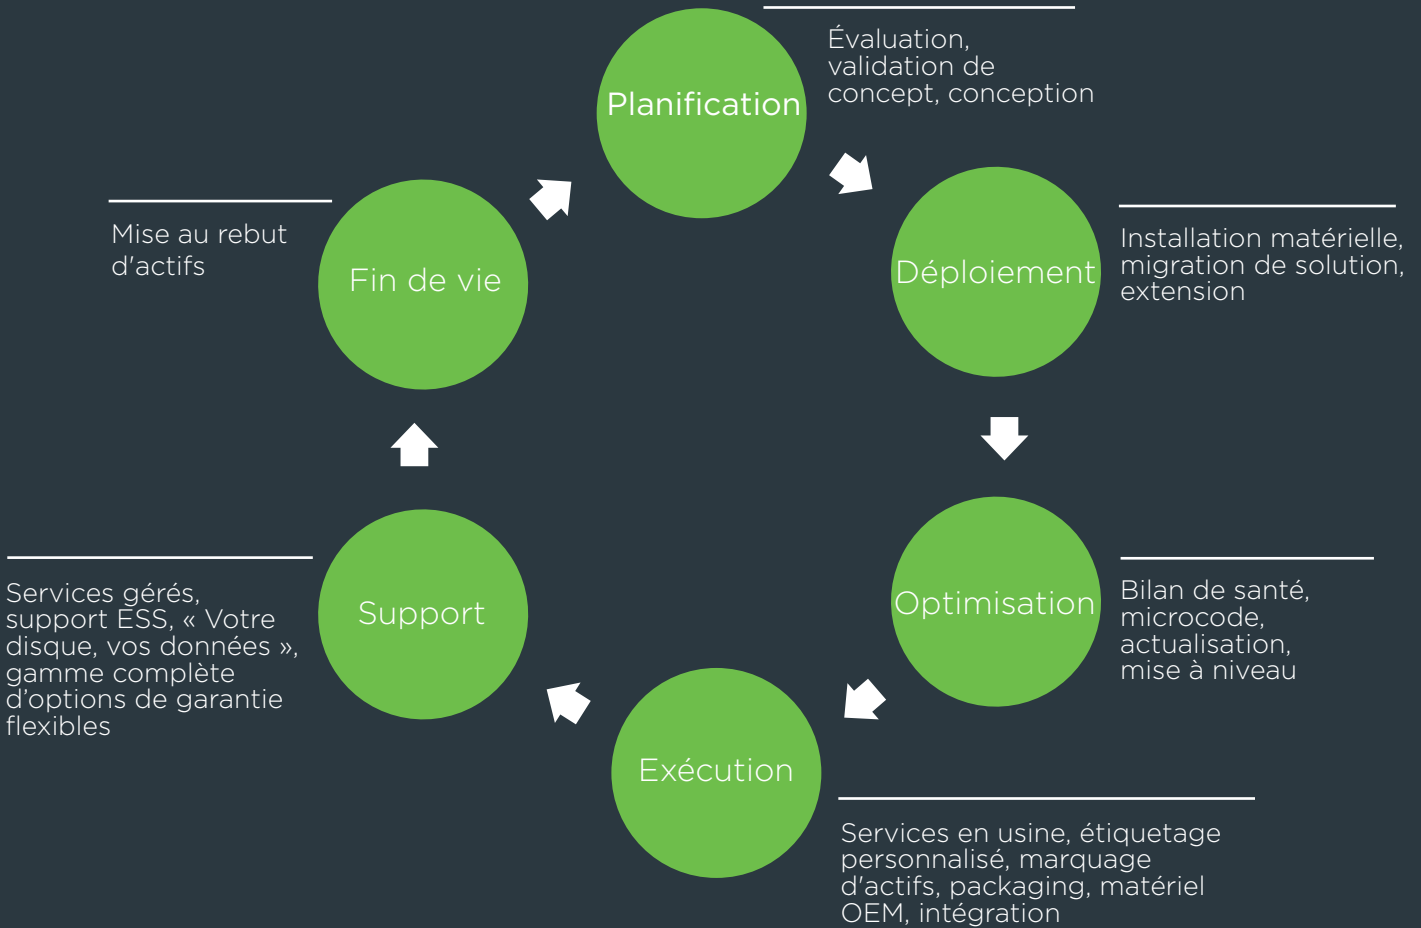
Planification

Évaluation, validation de concept, conception

Déploiement

Installation matérielle, migration de solution, extension

Optimisation

Bilan de santé, microcode, actualisation, mise à niveau

Exécution

Services en usine, étiquetage personnalisé, marquage d'actifs, packaging, matériel OEM, intégration

Support

Services gérés, support ESS, « Votre disque, vos données », gamme complète d'options de garantie flexibles

Fin de vie

Mise au rebut d'actifs